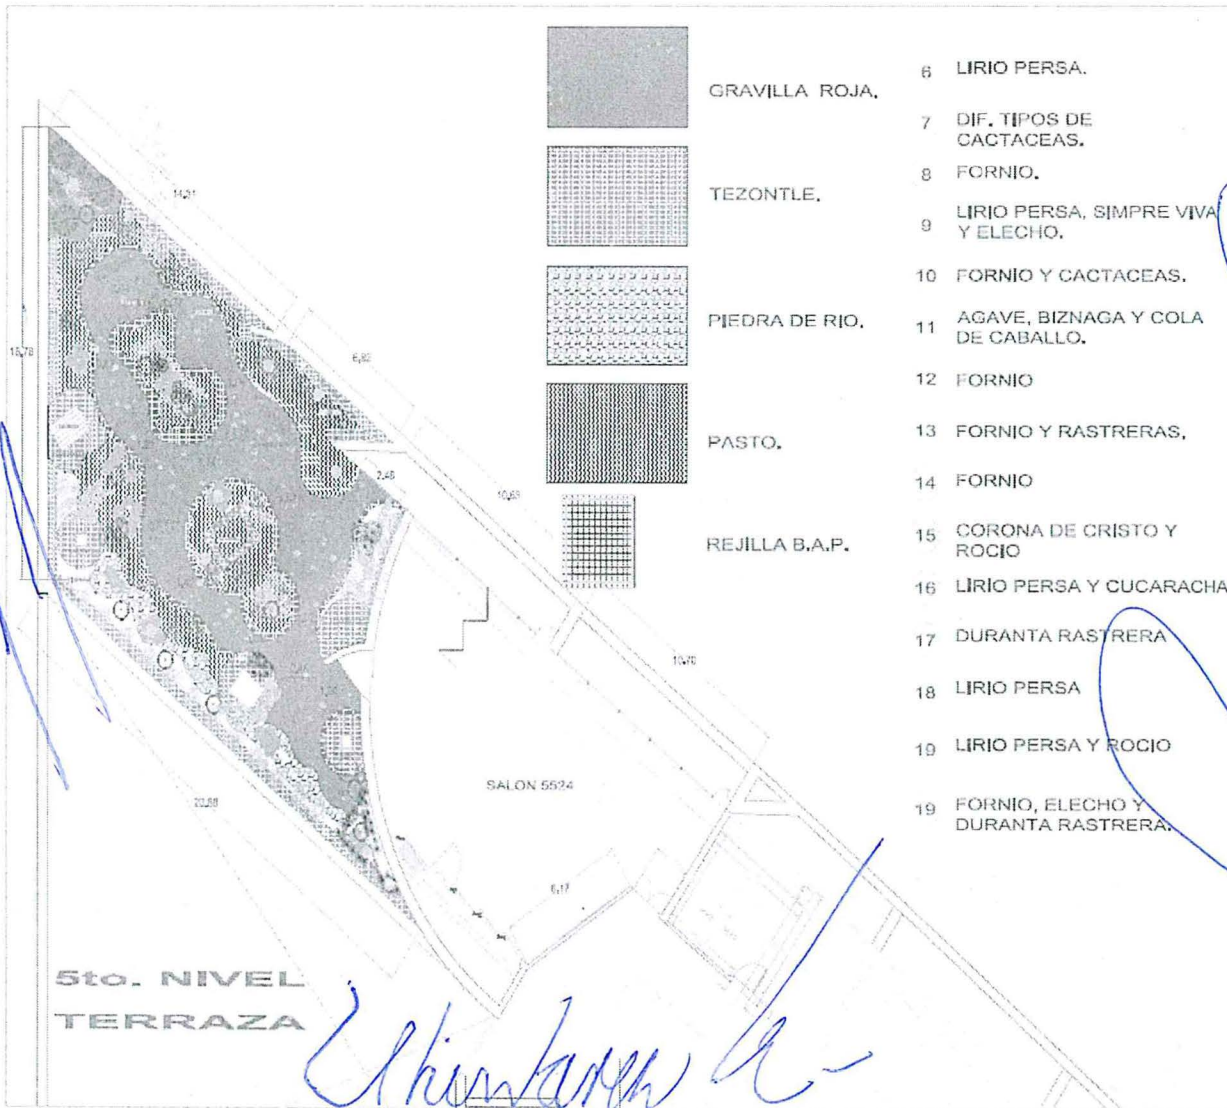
GRAVILLA ROJA.

TEZONTLE.

PIEDRA DE RIO.

PASTO.

REJILLA B.A.P.

6 LIRIO PERSA.

7 DIF. TIPOS DE CACTACEAS.

8 FORNIO.

9 LIRIO PERSA, SIMPRE VIVA Y ELECHO.

10 FORNIO Y CACTACEAS.

11 AGAVE, BIZNAGA Y COLA DE CABALLO.

12 FORNIO

13 FORNIO Y RASTRERAS,

14 FORNIO

15 CORONA DE CRISTO Y ROCIO

16 LIRIO PERSA Y CUCARACHA

17 DURANTA RASTRERA

18 LIRIO PERSA

19 LIRIO PERSA Y ROCIO

19 FORNIO, ELECHO Y DURANTA RASTRERA.

14,31

15,78

6,82

2,46

10,63

10,70

SALON 5524

20,68

6,17

5to. NIVEL
TERRAZA

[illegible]